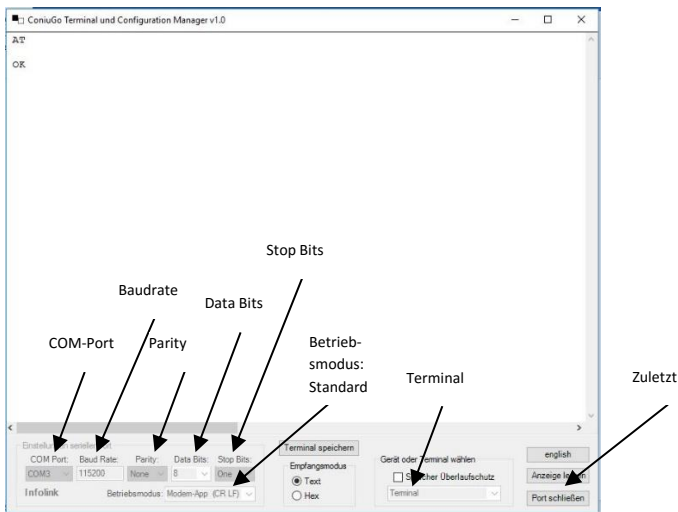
ConiuGo Terminal und Configuration Manager v1.0

AT

OK

Stop Bits

Baudrate

Data Bits

COM-Port

Parity

Betriebsmodus: Standard

Terminal

Zuletzt

Einstellun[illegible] seriell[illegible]

COM Port:

Baud Rate:

Parity:

Data Bits:

Stop Bits:

COM3

115200

None

8

One

Infolink

Betriebsmodus: Modem-App

(CR LF)

Terminal speichern

Empfangsmodus

Text

Hex

Gerät oder Terminal wählen

S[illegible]cher Überlaufschutz

Terminal

english

Anzeige l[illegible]n

Port schließen